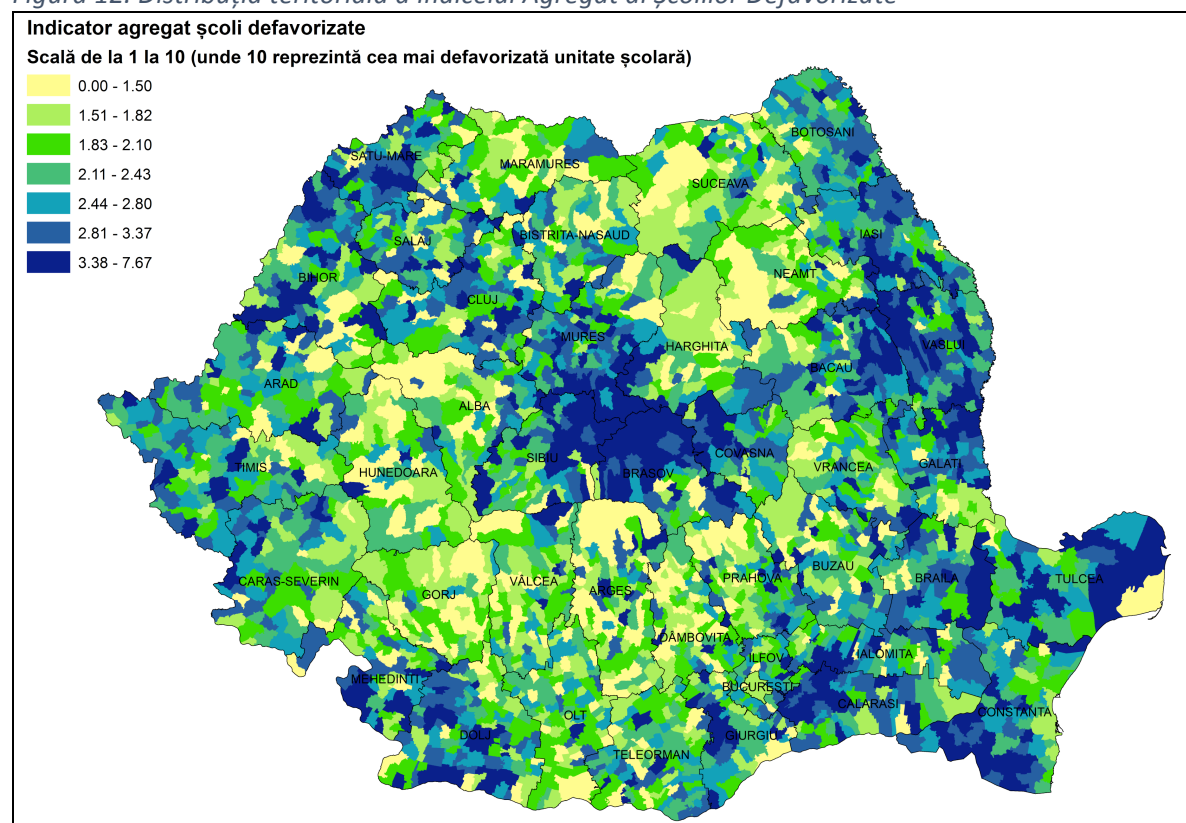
Figura 12. Distribuția teritorială a Indicelui Agregat al Școlilor Defavorizate

Indicator agregat școli defavorizate
Scală de la 1 la 10 (unde 10 reprezintă cea mai defavorizată unitate școlară)

0.00 - 1.50
1.51 - 1.82
1.83 - 2.10
2.11 - 2.43
2.44 - 2.80
2.81 - 3.37
3.38 - 7.67

SATU-MARE
MARAMURES
BOTOSANI
SUCEAVA
SALAJ
BISTRITA-NASAUD
IASI
BIHOR
NEAMT
CLUJ
MURES
HARGHITA
VASLUI
ARAD
BACAU
ALBA
SIBIU
COVASNA
BRASOV
VRANCEA
GALATI
TIMIS
HUNEDOARA
CARAS-SEVERIN
GORJ
VÂLCEA
ARGES
PRAHOVA
BUZAU
BRAILA
TULCEA
DÂMBOVITA
ILFOV
IALOMITA
MEHEDINTI
BUCURESTI
CALARASI
OLT
CONSTANTA
DOLJ
GIURGIU
TELEORMAN